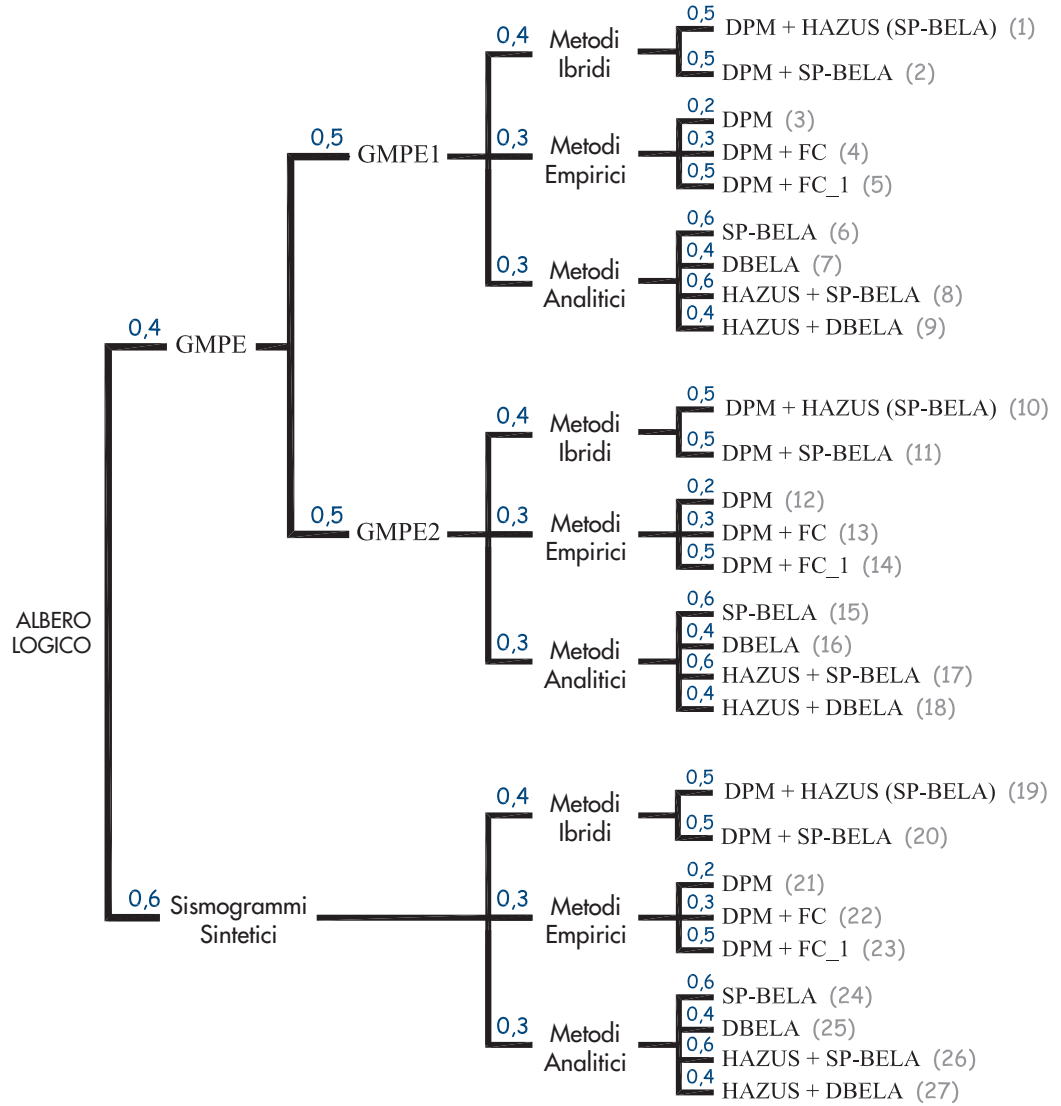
ALBERO LOGICO

0,4 GMPE

0,5 GMPE1

0,4 Metodi Ibridi
0,5 DPM + HAZUS (SP-BELA) (1)
0,5 DPM + SP-BELA (2)

0,3 Metodi Empirici
0,2 DPM (3)
0,3 DPM + FC (4)
0,5 DPM + FC_1 (5)

0,3 Metodi Analitici
0,6 SP-BELA (6)
0,4 DBELA (7)
0,6 HAZUS + SP-BELA (8)
0,4 HAZUS + DBELA (9)

0,5 GMPE2

0,4 Metodi Ibridi
0,5 DPM + HAZUS (SP-BELA) (10)
0,5 DPM + SP-BELA (11)

0,3 Metodi Empirici
0,2 DPM (12)
0,3 DPM + FC (13)
0,5 DPM + FC_1 (14)

0,3 Metodi Analitici
0,6 SP-BELA (15)
0,4 DBELA (16)
0,6 HAZUS + SP-BELA (17)
0,4 HAZUS + DBELA (18)

0,6 Sismogrammi Sintetici

0,4 Metodi Ibridi
0,5 DPM + HAZUS (SP-BELA) (19)
0,5 DPM + SP-BELA (20)

0,3 Metodi Empirici
0,2 DPM (21)
0,3 DPM + FC (22)
0,5 DPM + FC_1 (23)

0,3 Metodi Analitici
0,6 SP-BELA (24)
0,4 DBELA (25)
0,6 HAZUS + SP-BELA (26)
0,4 HAZUS + DBELA (27)